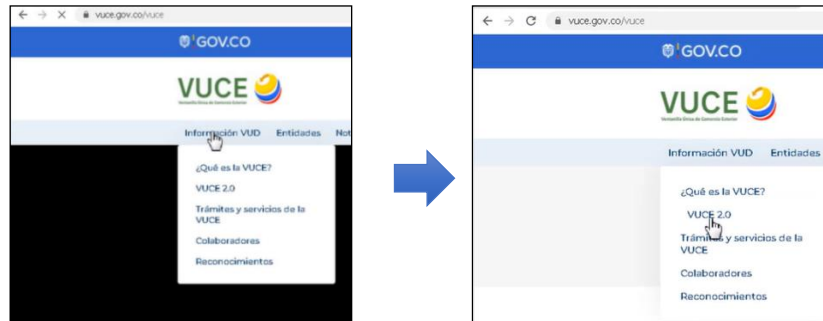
vuce.gov.co/vuce

GOV.CO

VUCE

Ventanilla Única de Comercio Exterior

Información VUD Entidades Not

¿Qué es la VUCE?

VUCE 2.0

Trámites y servicios de la VUCE

Colaboradores

Reconocimientos

vuce.gov.co/vuce

GOV.CO

VUCE

Ventanilla Única de Comercio Exterior

Información VUD Entidades

¿Qué es la VUCE?

VUCE 2.0

Trámi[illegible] y servicios de la VUCE

Colaboradores

Reconocimientos